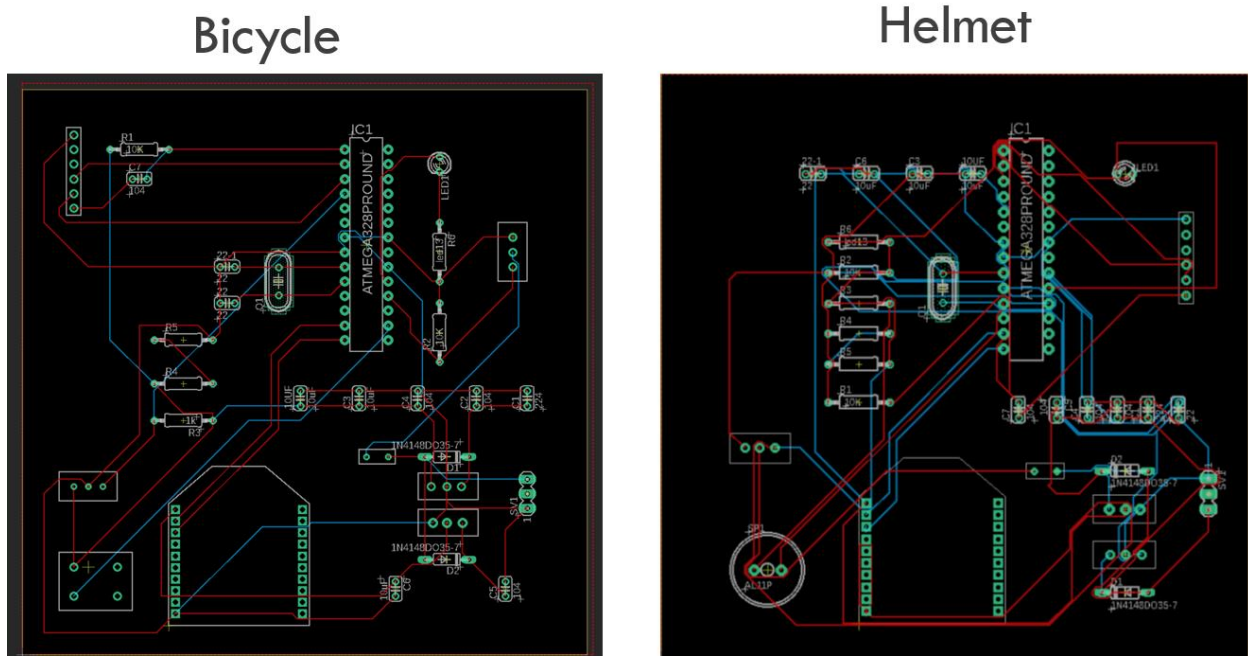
Bicycle

Helmet

IC1
R1
10K
C7
104
ATMEGA328PROUND
LED1
R6
led13
22-1
22-2
Q1
R2
10K
R5
R4
R3
1K
10UF
C3
10uF
C4
104
C2
C1
1N4148DO35-7
D1
SV1
1N4148DO35-7
D2
10uF
C6
C5
104

IC1
22-1
C6
10uF
C3
10uF
10UF
LED1
ATMEGA328PROUND
R6
led13
R2
10K
R3
R4
R5
R1
10K
Q1
C7
104
D2
1N4148DO35-7
SV1
SP1
AL11P
D1
1N4148DO35-7